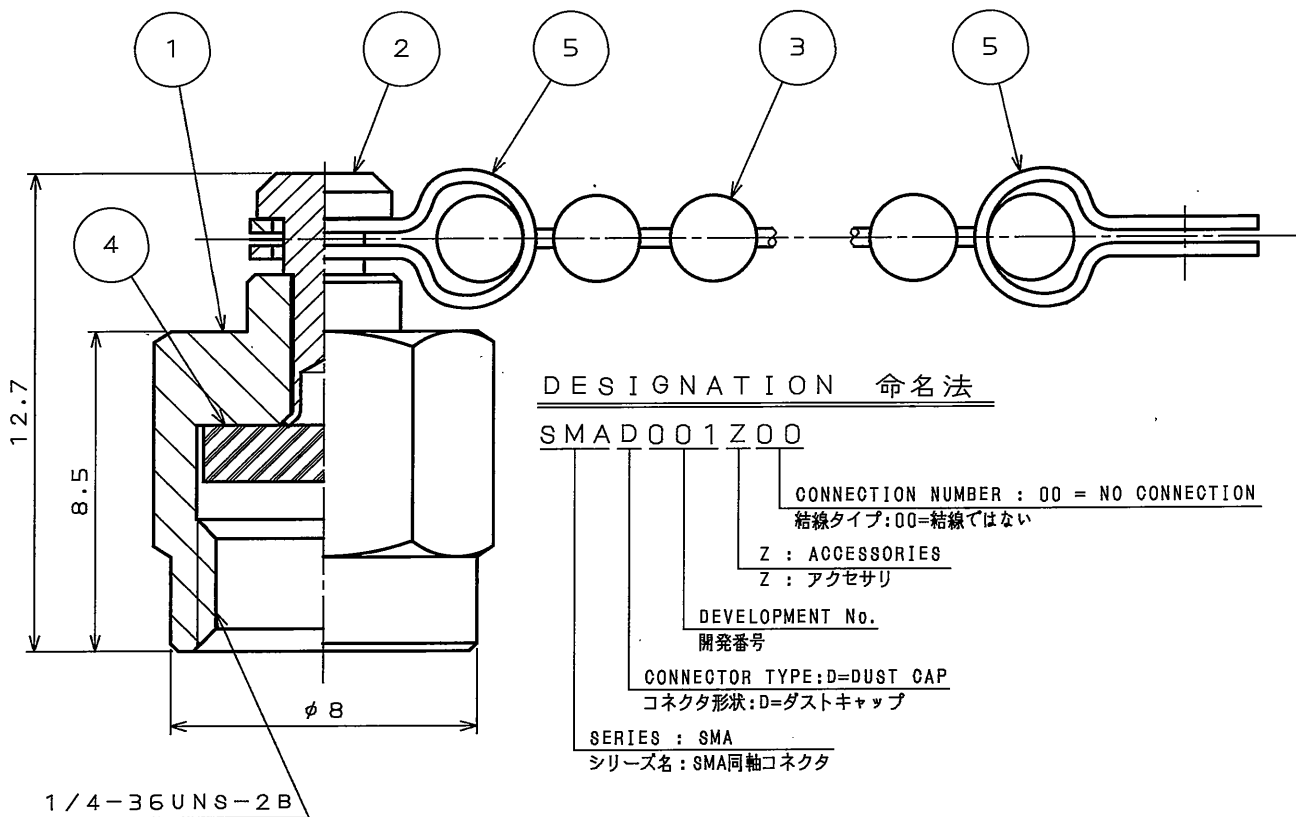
1
2
5
3
5
4
12.7
8.5
$\phi$8
1/4-36UNS-2B

DESIGNATION 命名法

SMAD001Z00

CONNECTION NUMBER : 00 = NO CONNECTION
結線タイプ:00=結線ではない

Z : ACCESSORIES
Z : アクセサリ

DEVELOPMENT No.
開発番号

CONNECTOR TYPE:D=DUST CAP
コネクタ形状:D=ダストキャップ

SERIES : SMA
シリーズ名:SMA同軸コネクタ